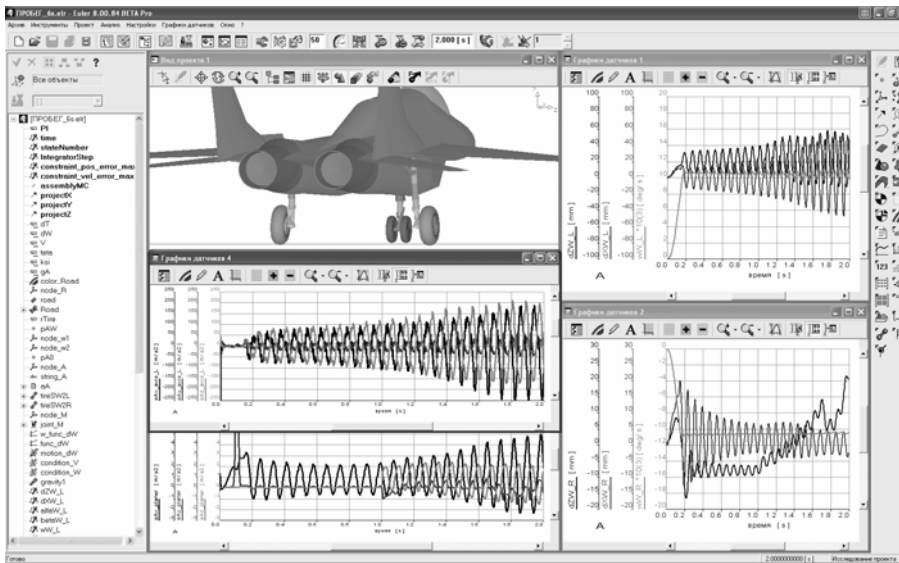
ПРОБЕГ_6s.elr - Euler 8.00.84 BETA Pro

Архив Инструменты Проект Анализ Настройки Графики датчиков Окно ?

50

2.000 [s]

1

Все объекты

[ПРОБЕГ_6s.elr]
PI
time
stateNumber
IntegratorStep
constraint_pos_error_max
constraint_vel_error_max
assemblyMC
projectX
projectY
projectZ
dT
dW
V
tete
ksi
gA
color_Road
node_R
road
Road
rTire
pAW
node_w1
node_w2
pA0
node_A
string_A
aA
tireSW2L
tireSW2R
node_M
joint_M
w_func_dW
func_dW
motion_dW
condition_V
condition_W
gravity1
dZW_L
dXW_L
alfaW_L
betaW_L
wW_L

Вид проекта 1

Графики датчиков 1

dZW_L [mm]
dXW_L [mm]
wW_L *10(3) [deg/s]
A
время [s]
0.0 0.2 0.4 0.6 0.8 1.0 1.2 1.4 1.6 1.8 2.0

Графики датчиков 4

A
время [s]

Графики датчиков 2

dZW_R [mm]
dXW_R [mm]
wW_R *10(3) [deg/s]
A
время [s]
0.0 0.2 0.4 0.6 0.8 1.0 1.2 1.4 1.6 1.8 2.0

время [s]

Готово

2.000000000 [s]

Исследование проекта